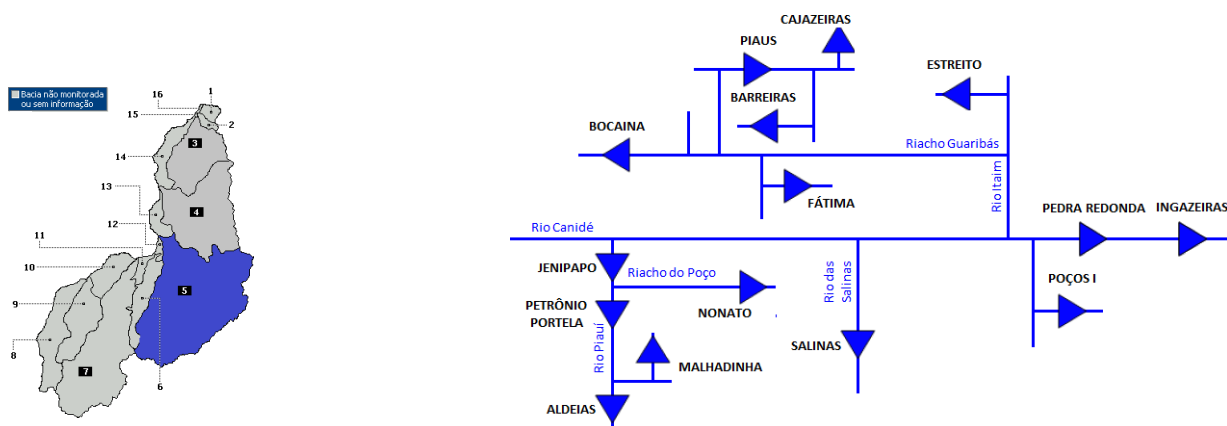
Bacia não monitorada ou sem informação

16
1
15
2
3
14
13
4
12
11
10
5
9
8
7
6

CAJAZEIRAS
PIAUS
ESTREITO
BARREIRAS
BOCAINA
Riacho Guaribás
FÁTIMA
Rio Itaim
Rio Canidé
PEDRA REDONDA
INGAZEIRAS
JENIPAPO
Riacho do Poço
Rio das Salinas
POÇOS I
PETRÔNIO PORTELA
NONATO
Rio Piauí
SALINAS
MALHADINHA
ALDEIAS